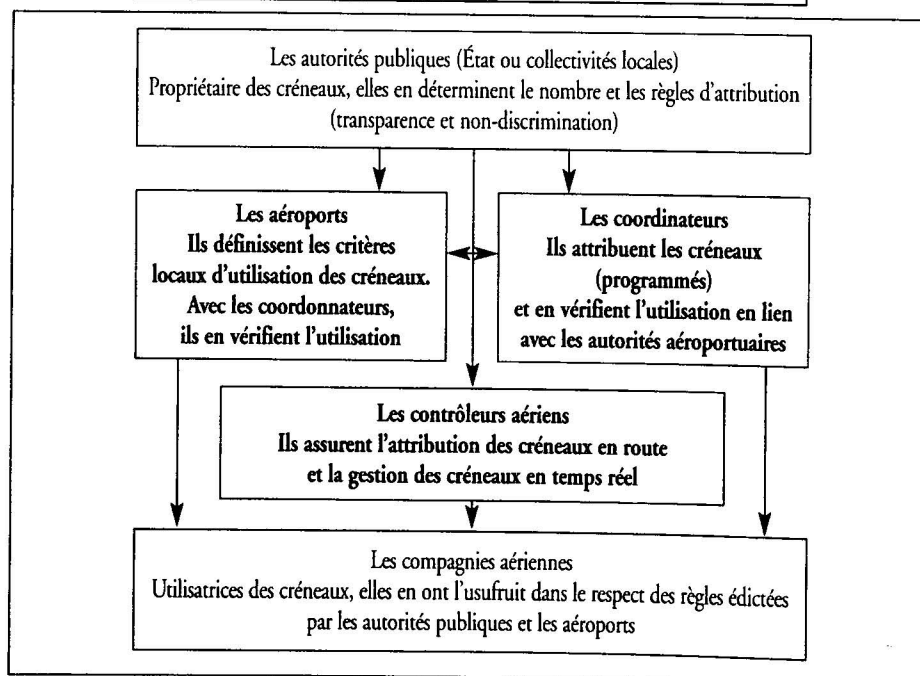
Les autorités publiques (État ou collectivités locales)
Propriétaire des créneaux, elles en déterminent le nombre et les règles d'attribution (transparence et non-discrimination)

Les aéroports
Ils définissent les critères locaux d'utilisation des créneaux.
Avec les coordonnateurs, ils en vérifient l'utilisation

Les coordinateurs
Ils attribuent les créneaux (programmés)
et en vérifient l'utilisation en lien avec les autorités aéroportuaires

Les contrôleurs aériens
Ils assurent l'attribution des créneaux en route
et la gestion des créneaux en temps réel

Les compagnies aériennes
Utilisatrices des créneaux, elles en ont l'usufruit dans le respect des règles édictées par les autorités publiques et les aéroports